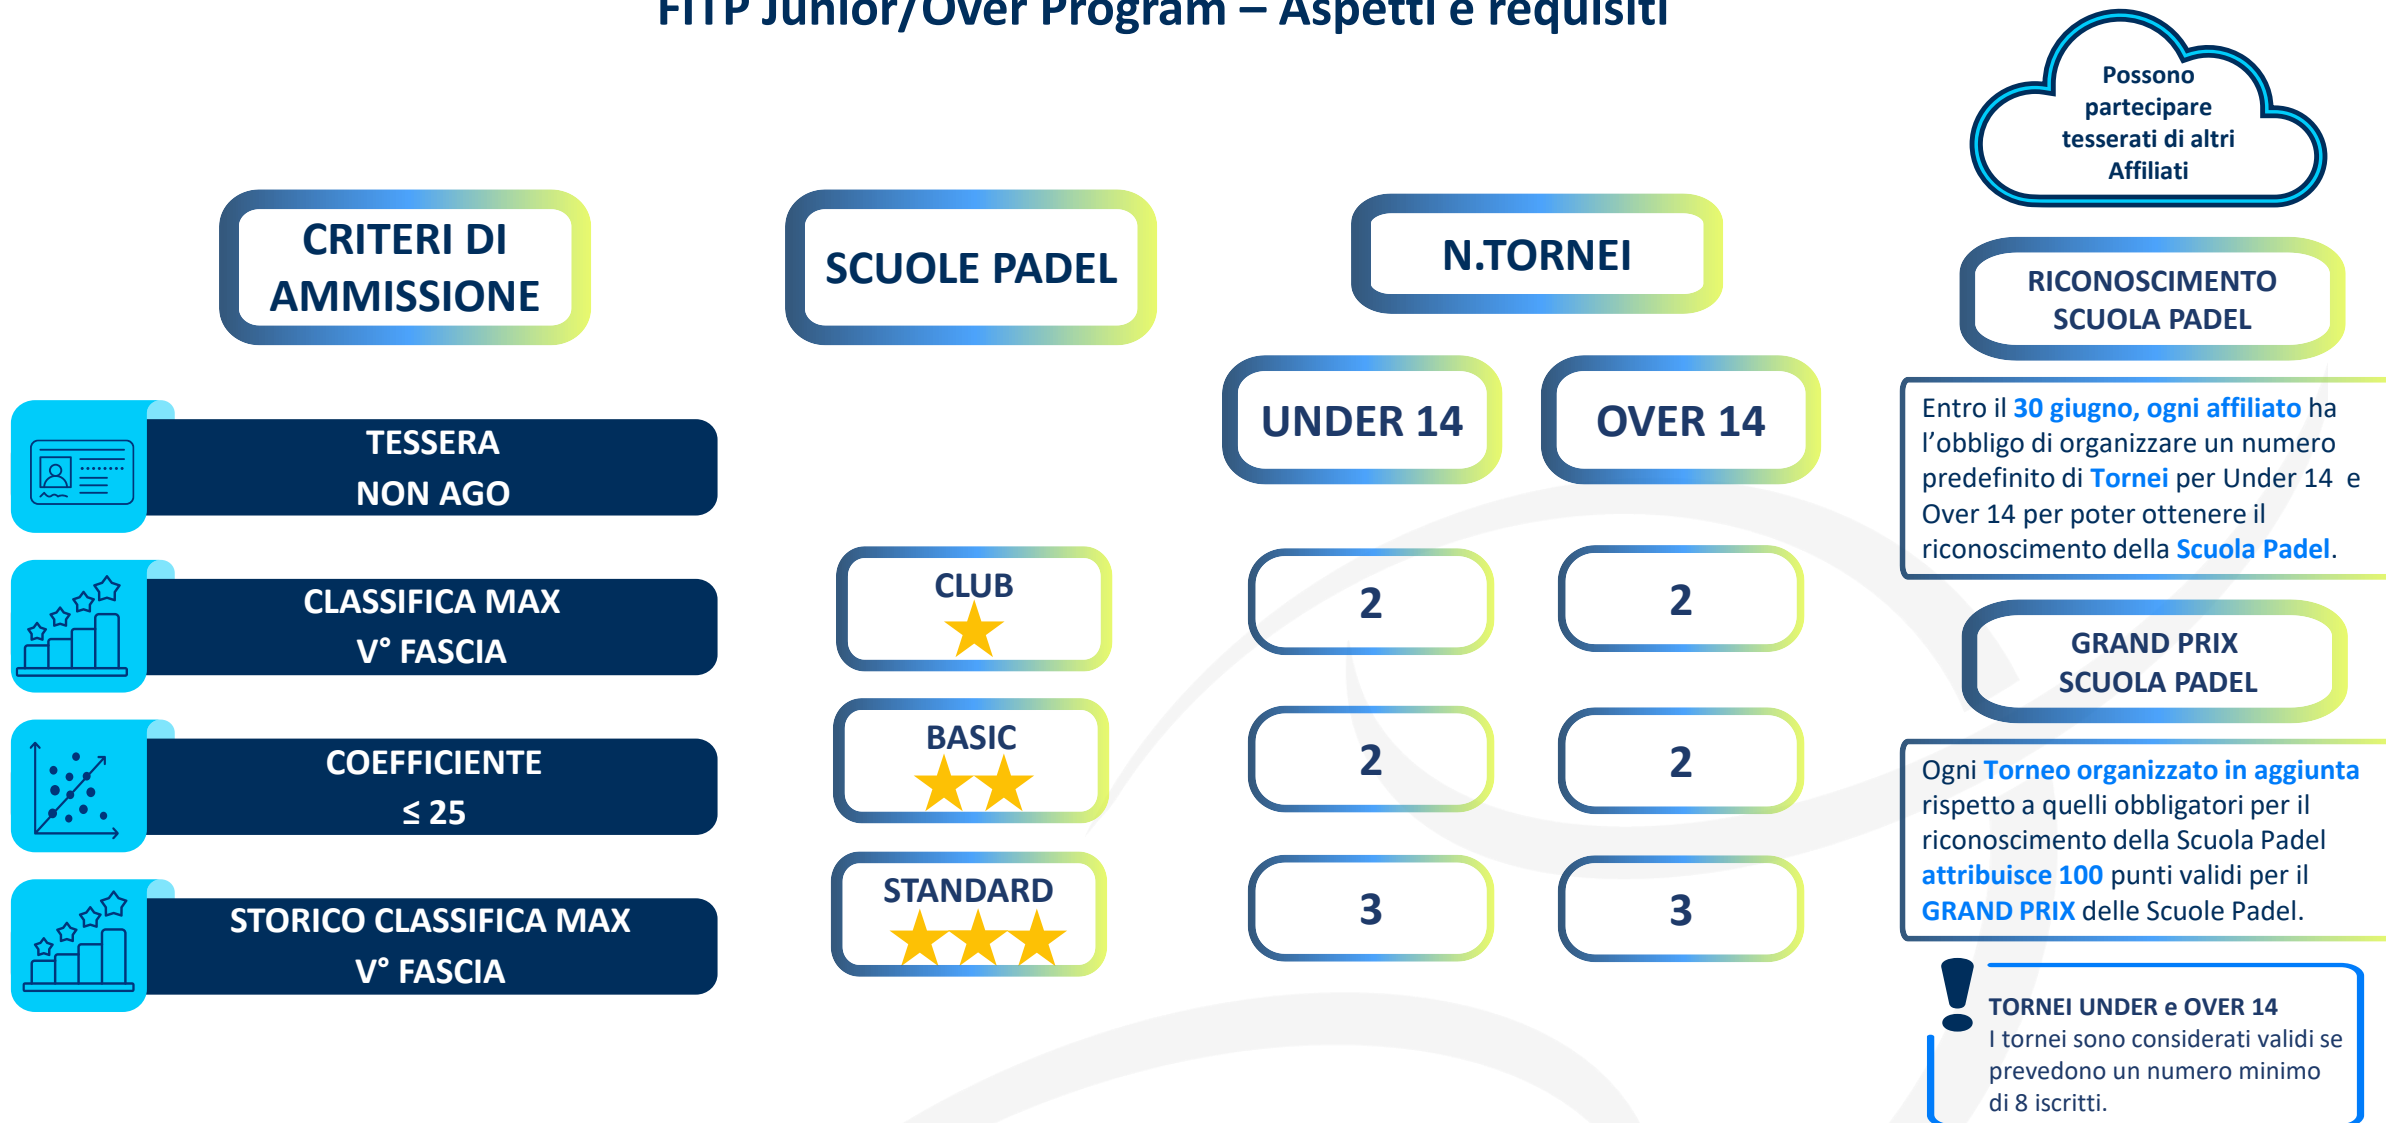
FITP Junior/Over Program – Aspetti e requisiti

Possono partecipare tesserati di altri Affiliati

CRITERI DI AMMISSIONE

SCUOLE PADEL

N.TORNEI

RICONOSCIMENTO SCUOLA PADEL

UNDER 14

OVER 14

Entro il 30 giugno, ogni affiliato ha l'obbligo di organizzare un numero predefinito di Tornei per Under 14 e Over 14 per poter ottenere il riconoscimento della Scuola Padel.

TESSERA NON AGO

CLASSIFICA MAX V° FASCIA

COEFFICIENTE ≤ 25

STORICO CLASSIFICA MAX V° FASCIA

| | UNDER 14 | OVER 14 |
|---|---|---|
| CLUB ★ | 2 | 2 |
| BASIC ★★ | 2 | 2 |
| STANDARD ★★★ | 3 | 3 |

GRAND PRIX SCUOLA PADEL

Ogni Torneo organizzato in aggiunta rispetto a quelli obbligatori per il riconoscimento della Scuola Padel attribuisce 100 punti validi per il GRAND PRIX delle Scuole Padel.

TORNEI UNDER e OVER 14
I tornei sono considerati validi se prevedono un numero minimo di 8 iscritti.